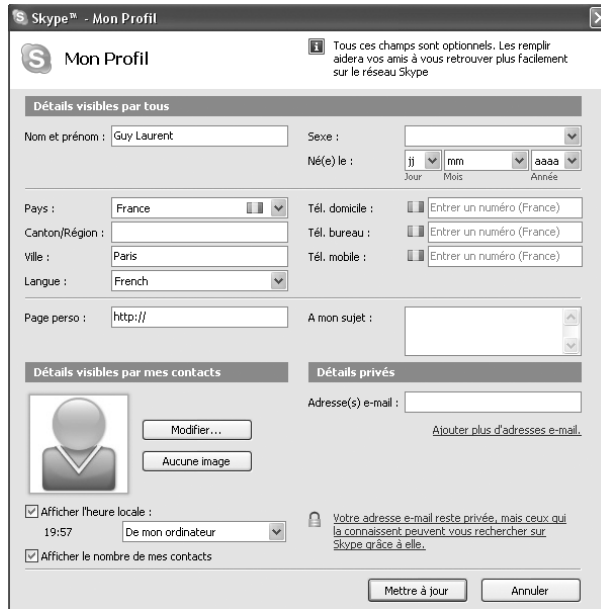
Skype™ - Mon Profil

Mon Profil

Tous ces champs sont optionnels. Les remplir aidera vos amis à vous retrouver plus facilement sur le réseau Skype

Détails visibles par tous

Nom et prénom : Guy Laurent

Sexe :

Né(e) le : jj Jour mm Mois aaaa Année

Pays : France

Canton/Région :

Ville : Paris

Langue : French

Tél. domicile : Entrer un numéro (France)

Tél. bureau : Entrer un numéro (France)

Tél. mobile : Entrer un numéro (France)

Page perso : http://

A mon sujet :

Détails visibles par mes contacts

Modifier...

Aucune image

Afficher l'heure locale :

19:57 De mon ordinateur

Afficher le nombre de mes contacts

Détails privés

Adresse(s) e-mail :

Ajouter plus d'adresses e-mail.

Votre adresse e-mail reste privée, mais ceux qui la connaissent peuvent vous rechercher sur Skype grâce à elle.

Mettre à jour

Annuler